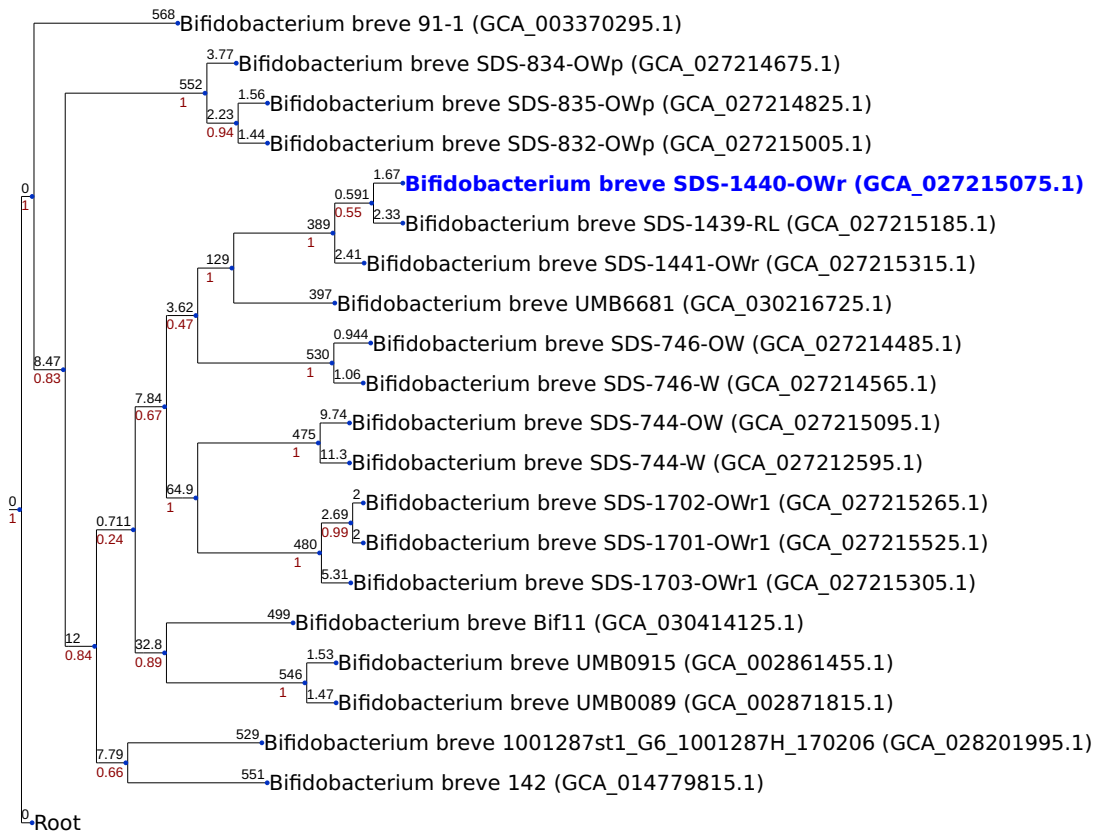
568 Bifidobacterium breve 91-1 (GCA_003370295.1)
3.77 Bifidobacterium breve SDS-834-OWp (GCA_027214675.1)
552
1
1.56 Bifidobacterium breve SDS-835-OWp (GCA_027214825.1)
2.23
0.94
1.44 Bifidobacterium breve SDS-832-OWp (GCA_027215005.1)
0
1
1.67 Bifidobacterium breve SDS-1440-OWr (GCA_027215075.1)
0.591
0.55
2.33 Bifidobacterium breve SDS-1439-RL (GCA_027215185.1)
389
1
2.41 Bifidobacterium breve SDS-1441-OWr (GCA_027215315.1)
129
1
397 Bifidobacterium breve UMB6681 (GCA_030216725.1)
3.62
0.47
0.944 Bifidobacterium breve SDS-746-OW (GCA_027214485.1)
530
1
1.06 Bifidobacterium breve SDS-746-W (GCA_027214565.1)
8.47
0.83
7.84
0.67
9.74 Bifidobacterium breve SDS-744-OW (GCA_027215095.1)
475
1
11.3 Bifidobacterium breve SDS-744-W (GCA_027212595.1)
0
1
64.9
1
2 Bifidobacterium breve SDS-1702-OWr1 (GCA_027215265.1)
2.69
0.99
2 Bifidobacterium breve SDS-1701-OWr1 (GCA_027215525.1)
0.711
0.24
480
1
5.31 Bifidobacterium breve SDS-1703-OWr1 (GCA_027215305.1)
499 Bifidobacterium breve Bif11 (GCA_030414125.1)
12
0.84
32.8
0.89
1.53 Bifidobacterium breve UMB0915 (GCA_002861455.1)
546
1
1.47 Bifidobacterium breve UMB0089 (GCA_002871815.1)
529 Bifidobacterium breve 1001287st1_G6_1001287H_170206 (GCA_028201995.1)
7.79
0.66
551 Bifidobacterium breve 142 (GCA_014779815.1)
0 Root